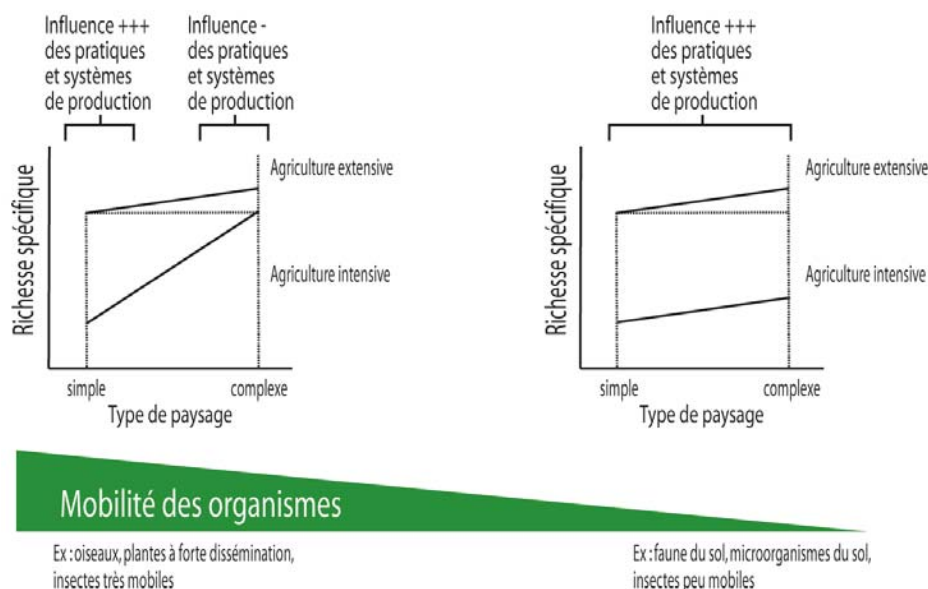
Influence +++ des pratiques et systèmes de production

Influence - des pratiques et systèmes de production

Richesse spécifique

Agriculture extensive

Agriculture intensive

simple

complexe

Type de paysage

Influence +++ des pratiques et systèmes de production

Richesse spécifique

Agriculture extensive

Agriculture intensive

simple

complexe

Type de paysage

Mobilité des organismes

Ex : oiseaux, plantes à forte dissémination, insectes très mobiles

Ex : faune du sol, microorganismes du sol, insectes peu mobiles